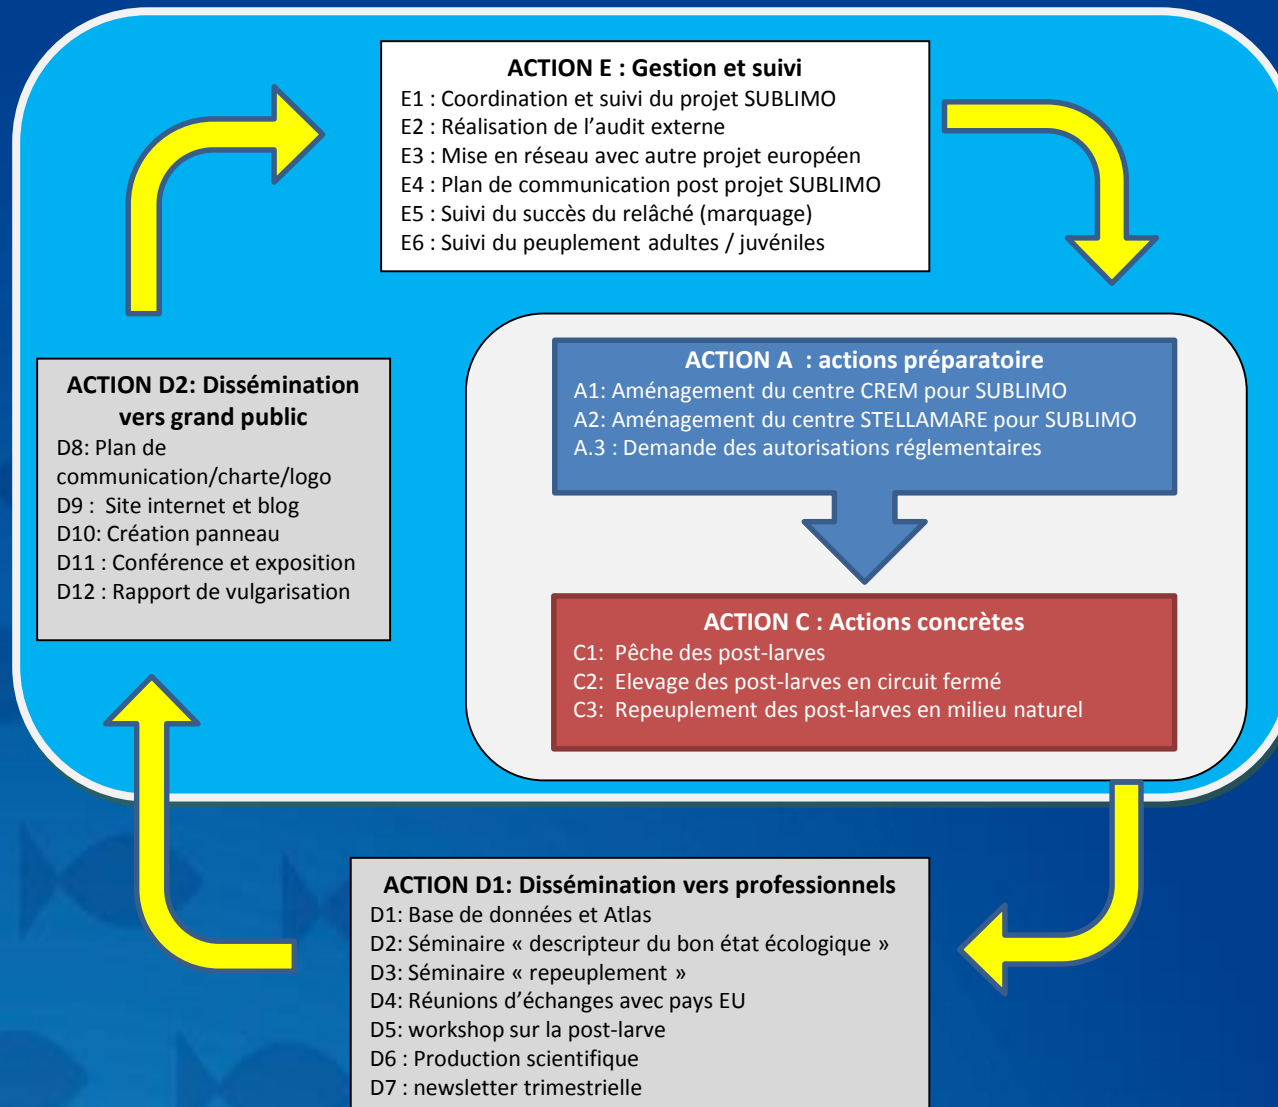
ACTION E : Gestion et suivi
E1 : Coordination et suivi du projet SUBLIMO
E2 : Réalisation de l’audit externe
E3 : Mise en réseau avec autre projet européen
E4 : Plan de communication post projet SUBLIMO
E5 : Suivi du succès du relâché (marquage)
E6 : Suivi du peuplement adultes / juvéniles

ACTION D2: Dissémination vers grand public
D8: Plan de communication/charte/logo
D9 : Site internet et blog
D10: Création panneau
D11 : Conférence et exposition
D12 : Rapport de vulgarisation

ACTION A : actions préparatoire
A1: Aménagement du centre CREM pour SUBLIMO
A2: Aménagement du centre STELLAMARE pour SUBLIMO
A.3 : Demande des autorisations réglementaires

ACTION C : Actions concrètes
C1: Pêche des post-larves
C2: Elevage des post-larves en circuit fermé
C3: Repeuplement des post-larves en milieu naturel

ACTION D1: Dissémination vers professionnels
D1: Base de données et Atlas
D2: Séminaire « descripteur du bon état écologique »
D3: Séminaire « repeuplement »
D4: Réunions d’échanges avec pays EU
D5: workshop sur la post-larve
D6 : Production scientifique
D7 : newsletter trimestrielle